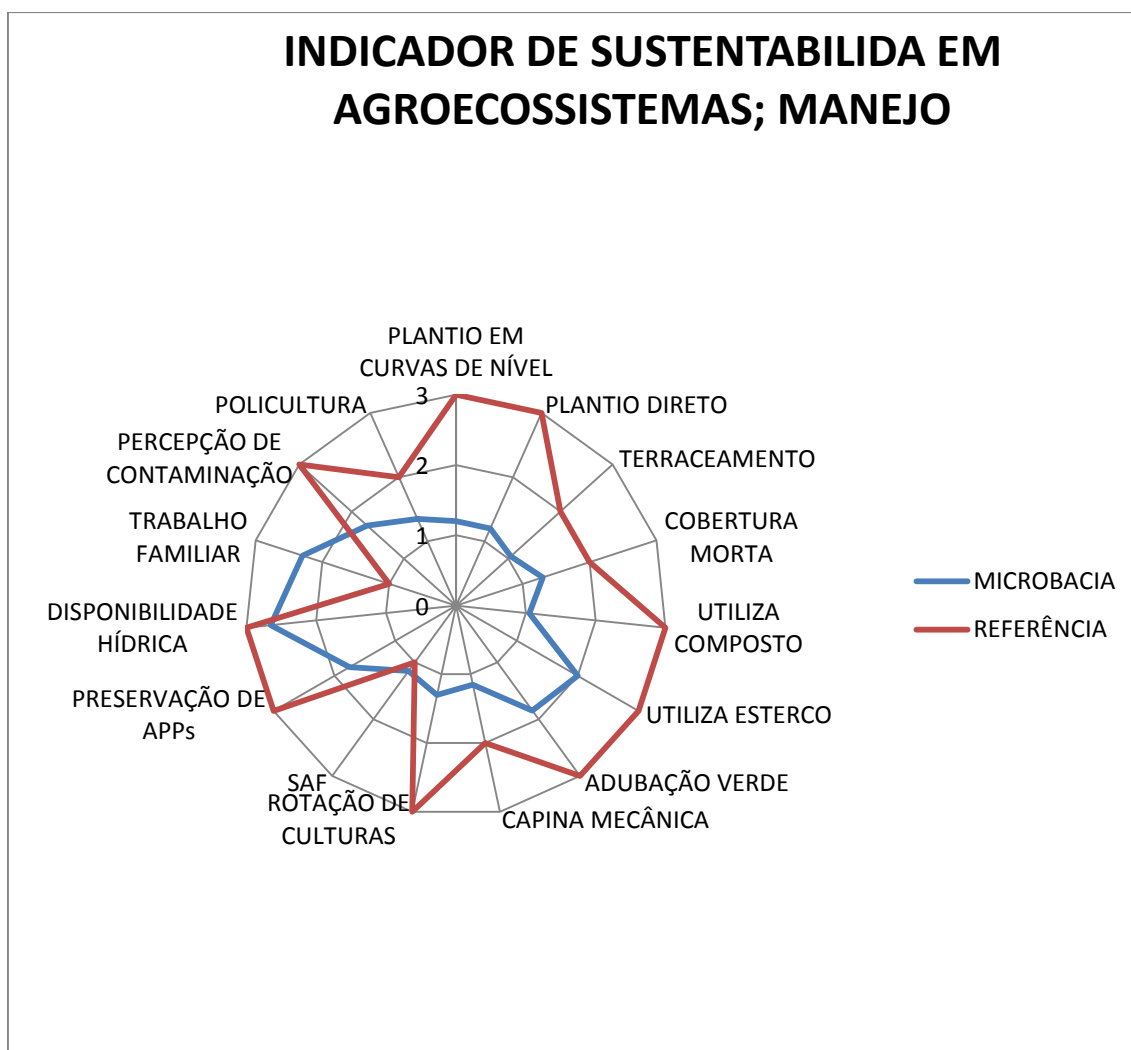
INDICADOR DE SUSTENTABILIDA EM AGROECOSSISTEMAS; MANEJO

PLANTIO EM CURVAS DE NÍVEL
3
2
1
0
PLANTIO DIRETO
TERRACEAMENTO
COBERTURA MORTA
UTILIZA COMPOSTO
UTILIZA ESTERCO
ADUBAÇÃO VERDE
CAPINA MECÂNICA
ROTAÇÃO DE CULTURAS
SAF
PRESERVAÇÃO DE APPs
DISPONIBILIDADE HÍDRICA
TRABALHO FAMILIAR
PERCEPÇÃO DE CONTAMINAÇÃO
POLICULTURA

MICROBACIA
REFERÊNCIA